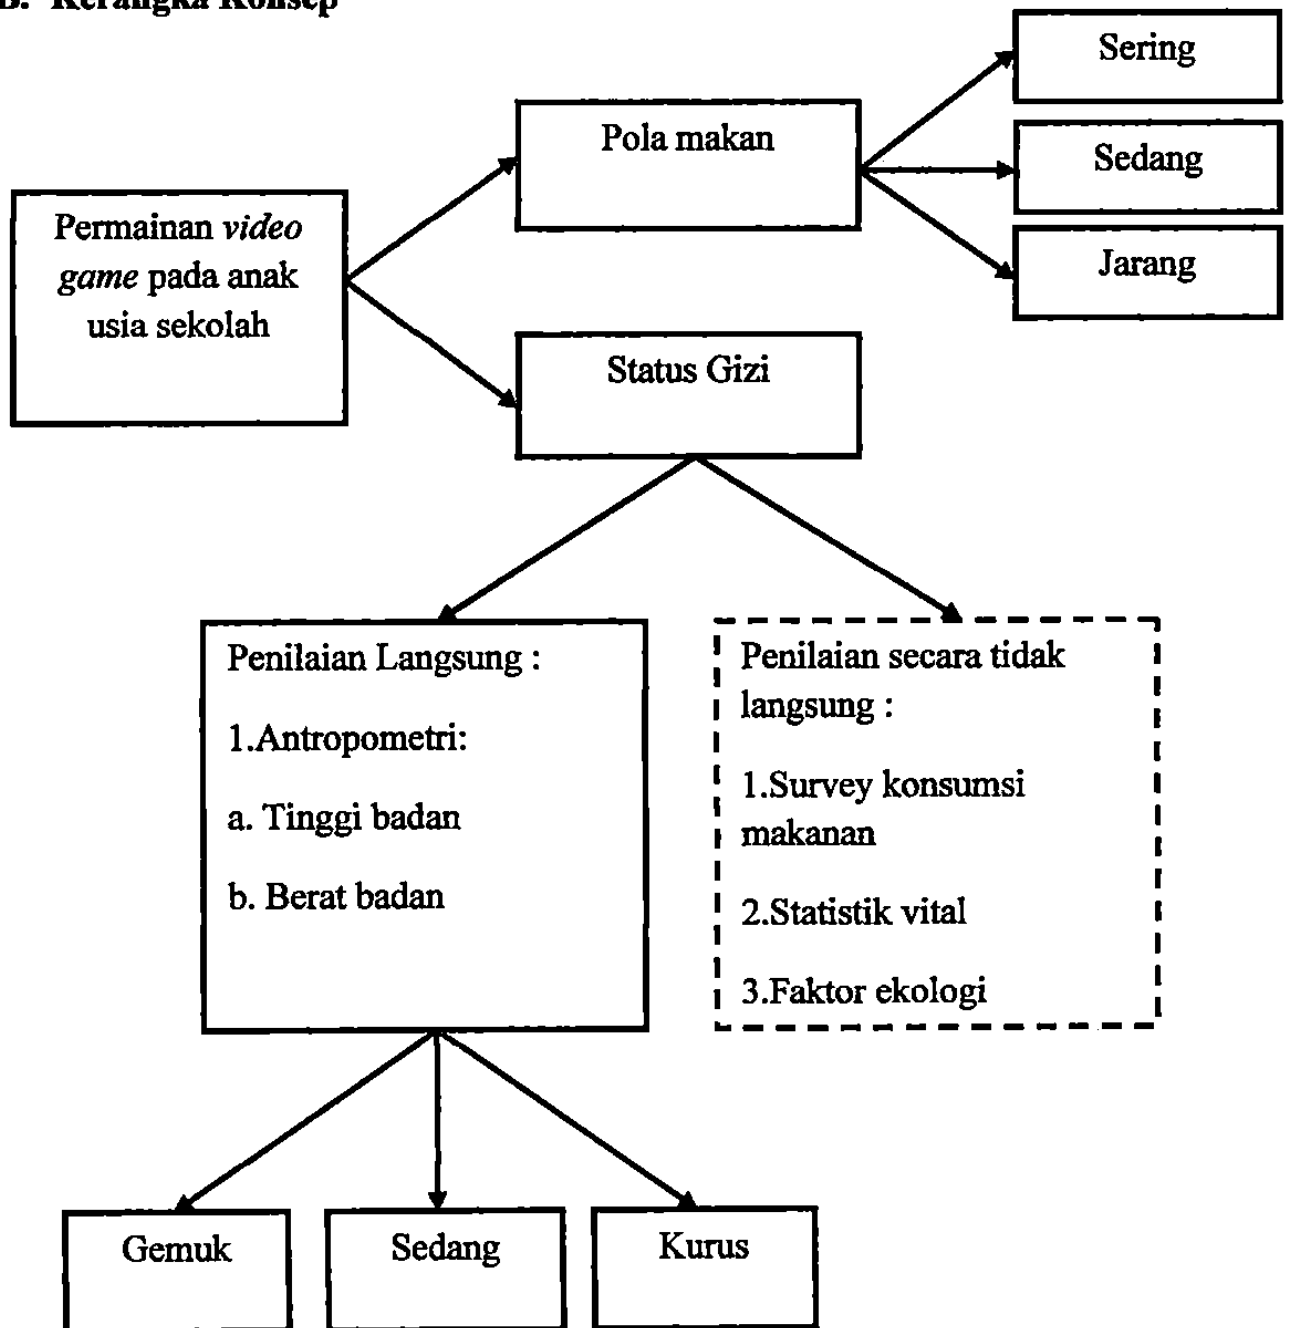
B. Kerangka Konsep

Permainan *video game* pada anak usia sekolah

Pola makan

Sering

Sedang

Jarang

Status Gizi

Penilaian Langsung :

1.Antropometri:

a. Tinggi badan

b. Berat badan

Penilaian secara tidak langsung :

1.Survey konsumsi makanan

2.Statistik vital

3.Faktor ekologi

Gemuk

Sedang

Kurus